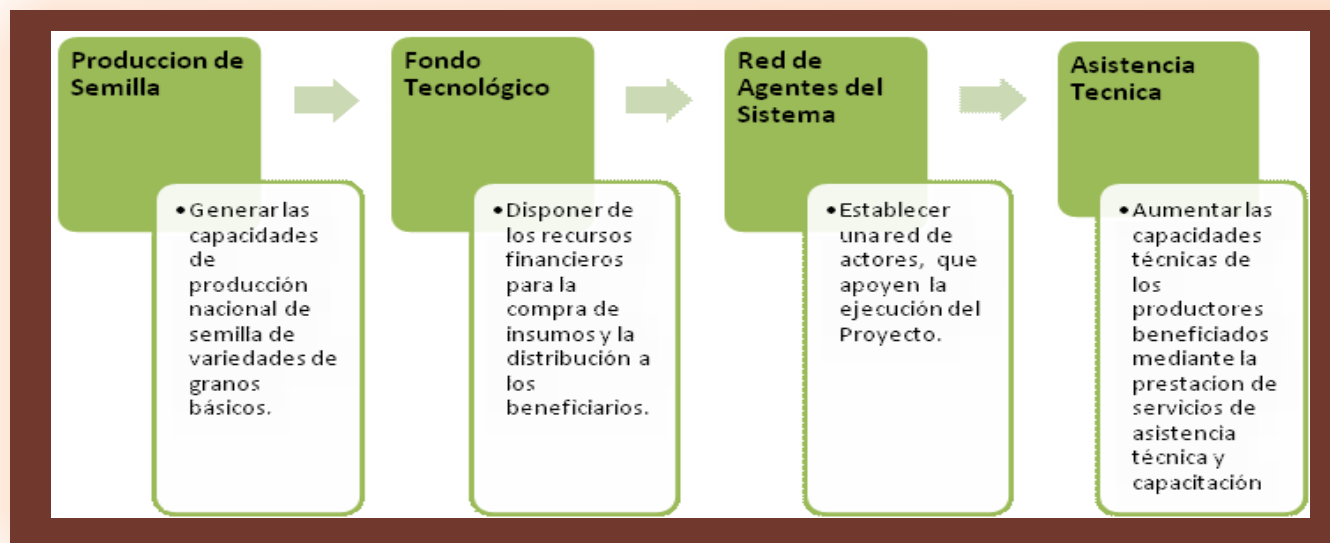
Produccion de Semilla

• Generar las capacidades de producción nacional de semilla de variedades de granos básicos.

Fondo Tecnológico

• Disponer de los recursos financieros para la compra de insumos y la distribución a los beneficiarios.

Red de Agentes del Sistema

• Establecer una red de actores, que apoyen la ejecución del Proyecto.

Asistencia Tecnica

• Aumentar las capacidades técnicas de los productores beneficiados mediante la prestacion de servicios de asistencia técnica y capacitación